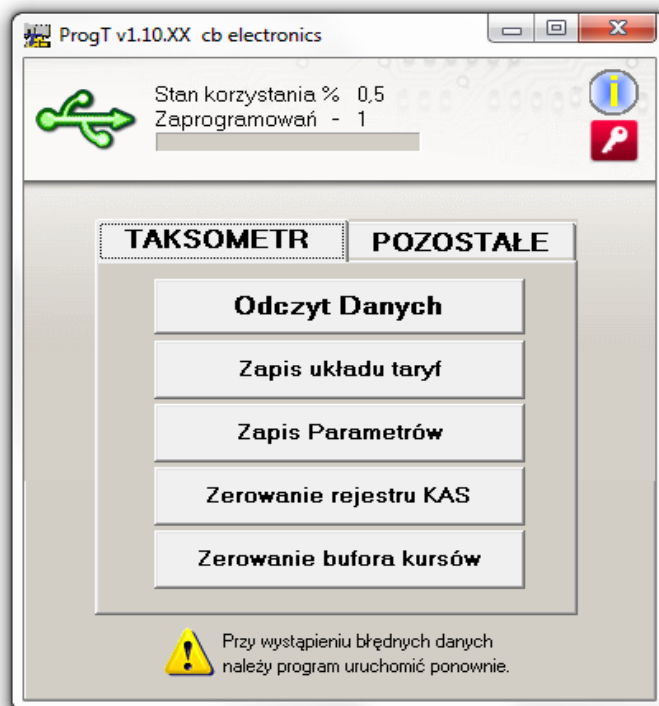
ProgT v1.10.XX cb electronics

Stan korzystania % 0,5
Zaprogramowań - 1

TAKSOMETR
POZOSTAŁE

Odczyt Danych
Zapis układu taryf
Zapis Parametrów
Zerowanie rejestru KAS
Zerowanie bufora kursów

Przy wystąpieniu błędnych danych należy program uruchomić ponownie.